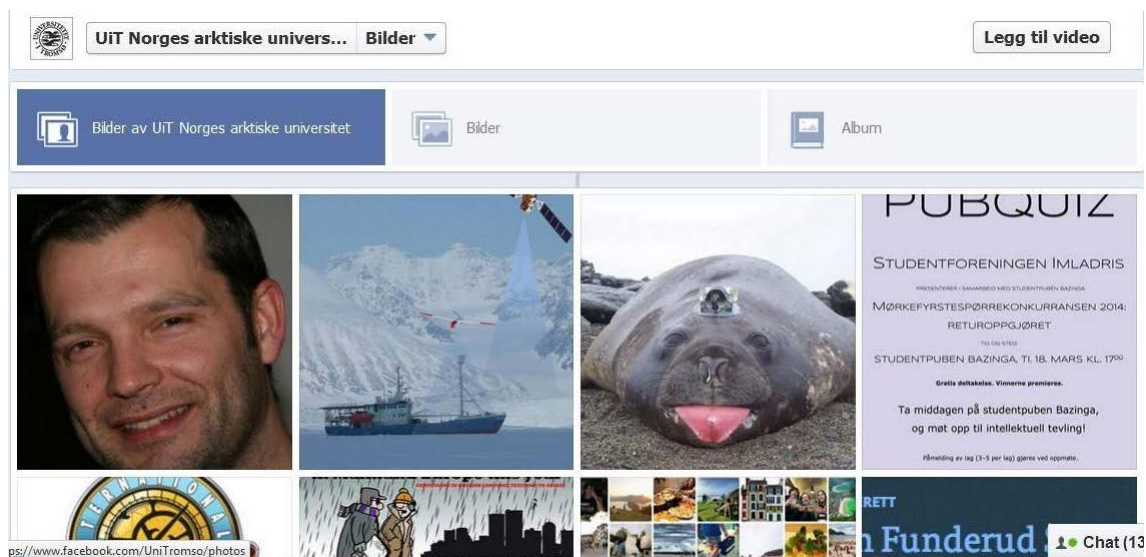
UiT Norges arktiske univers... Bilder

Legg til video

Bilder av UiT Norges arktiske universitet

Bilder

Album

PUBQUIZ

STUDENTFORENINGEN IMLADRIS

PRESENTERER I SAMARBEID MED STUDENTPUBEN BAZINGA

MØRKEFYRSTESPØRREKONKURRANSEN 2014: RETUROPPGJØRET

TID OG STED

STUDENTPUBEN BAZINGA, TI. 18. MARS KL. $17^{00}$

Gratis deltakelse. Vinnerne premieres.

Ta middagen på studentpuben Bazinga, og møt opp til intellektuell tevling!

Påmelding av lag (3-5 per lag) gjøres ved oppmøte.

TERNATIONAL

RETT

n Funderud

ps://www.facebook.com/UniTromso/photos

Chat (13